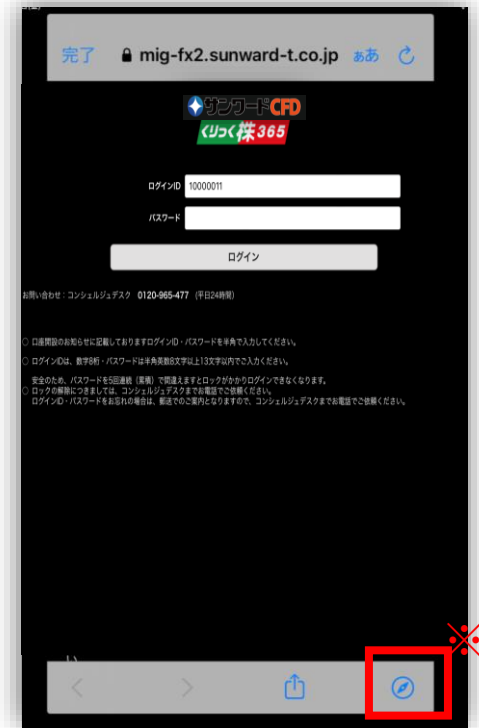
完了 mig-fx2.sunward-t.co.jp ぁあ

サンワードCFD
くりっく株365

ログインID 10000011
パスワード

ログイン

お問い合わせ：コンシェルジュデスク 0120-965-477 （平日24時間）

○ 口座開設のお知らせに記載しておりますログインID・パスワードを半角で入力してください。

○ ログインIDは、数字8桁・パスワードは半角英数8文字以上13文字以内でご入力ください。

○ 安全のため、パスワードを5回連続（累積）で間違えますとロックがかかりログインできなくなります。ロックの解除につきましては、コンシェルジュデスクまでお電話でご依頼ください。ログインID・パスワードをお忘れの場合は、郵送でのご案内となりますので、コンシェルジュデスクまでお電話でご依頼ください。

※